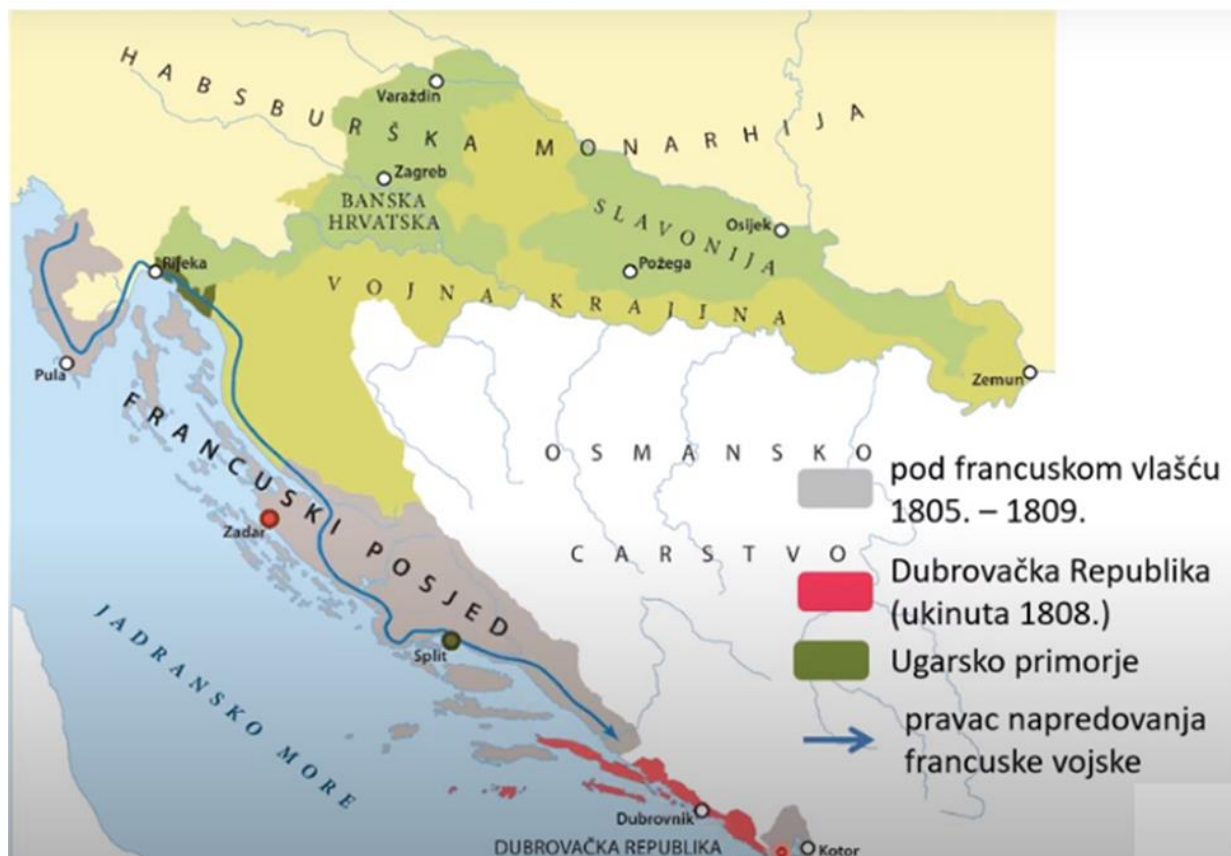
HABSBURŠKA MONARHIJA

Varaždin

Zagreb

BANSKA HRVATSKA

SLAVONIJA

Osijek

Požega

Rijeka

VOJNA KRAJINA

Pula

Zemun

FRANCUSKI POSJED

OSMANSKO CARSTVO

Zadar

Split

JADRANSKO MORE

Dubrovnik

DUBROVAČKA REPUBLIKA

Kotor

pod francuskom vlašću 1805. – 1809.

Dubrovačka Republika (ukinuta 1808.)

Ugarsko primorje

pravac napredovanja francuske vojske